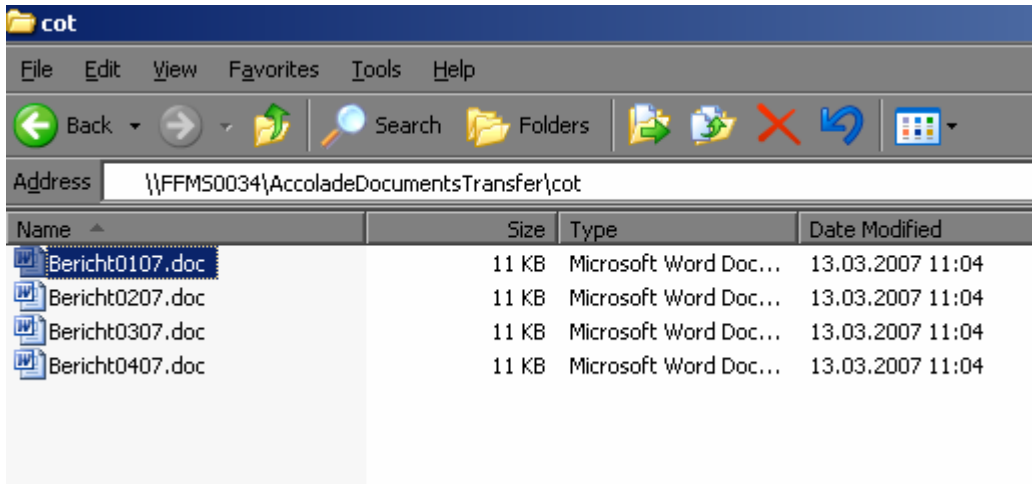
cot

File Edit View Favorites Tools Help

Back Search Folders

Address \\FFMS0034\AccoladeDocumentsTransfer\cot

| Name | Size | Type | Date Modified |
|---|---|---|---|
| Bericht0107.doc | 11 KB | Microsoft Word Doc... | 13.03.2007 11:04 |
| Bericht0207.doc | 11 KB | Microsoft Word Doc... | 13.03.2007 11:04 |
| Bericht0307.doc | 11 KB | Microsoft Word Doc... | 13.03.2007 11:04 |
| Bericht0407.doc | 11 KB | Microsoft Word Doc... | 13.03.2007 11:04 |